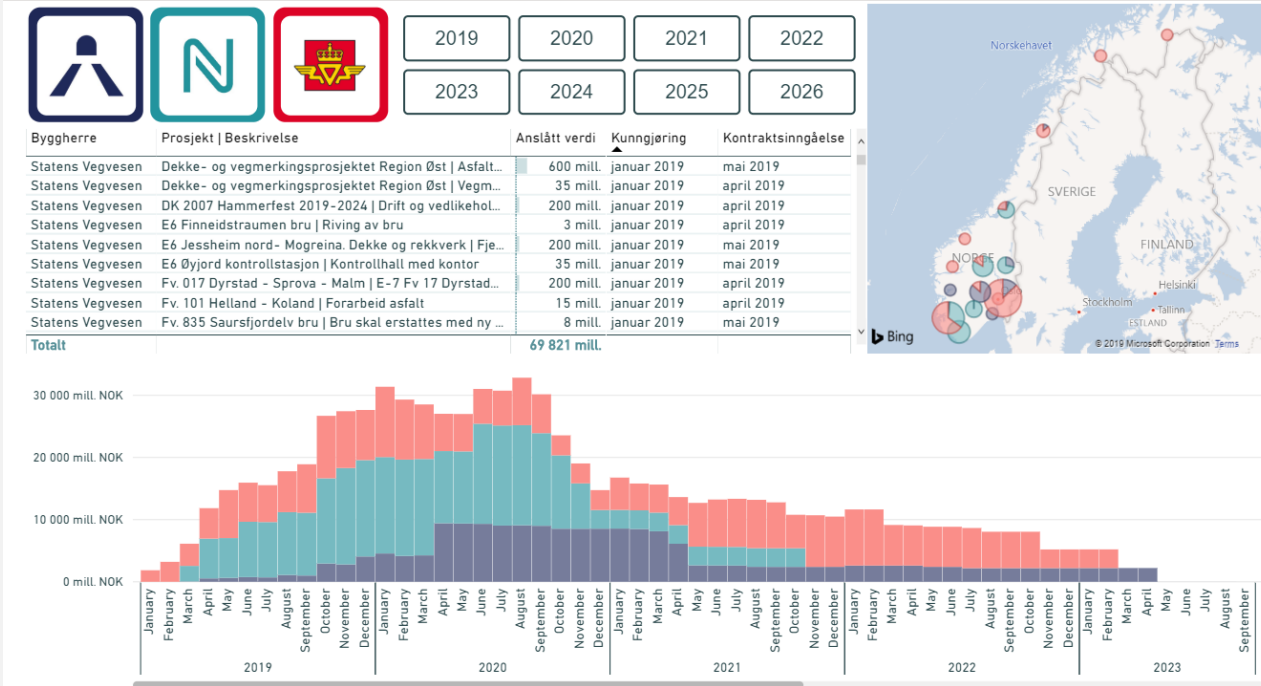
2019 2020 2021 2022
2023 2024 2025 2026

| Byggherre | Prosjekt \| Beskrivelse | Anslått verdi | Kunngjøring | Kontraktsinngåelse |
|---|---|---|---|---|
| Statens Vegvesen | Dekke- og vegmerkingsprosjektet Region Øst \| Asfalt... | 600 mill. | januar 2019 | mai 2019 |
| Statens Vegvesen | Dekke- og vegmerkingsprosjektet Region Øst \| Vegm... | 35 mill. | januar 2019 | april 2019 |
| Statens Vegvesen | DK 2007 Hammerfest 2019-2024 \| Drift og vedlikehol... | 200 mill. | januar 2019 | april 2019 |
| Statens Vegvesen | E6 Finneidstraumen bru \| Riving av bru | 3 mill. | januar 2019 | april 2019 |
| Statens Vegvesen | E6 Jessheim nord- Mogreina. Dekke og rekkverk \| Fje... | 200 mill. | januar 2019 | mai 2019 |
| Statens Vegvesen | E6 Øyjord kontrollstasjon \| Kontrollhall med kontor | 35 mill. | januar 2019 | mai 2019 |
| Statens Vegvesen | Fv. 017 Dyrstad - Sprova - Malm \| E-7 Fv 17 Dyrstad... | 200 mill. | januar 2019 | april 2019 |
| Statens Vegvesen | Fv. 101 Helland - Koland \| Forarbeid asfalt | 15 mill. | januar 2019 | april 2019 |
| Statens Vegvesen | Fv. 835 Saursfjordelv bru \| Bru skal erstattes med ny ... | 8 mill. | januar 2019 | mai 2019 |
| Totalt | | 69 821 mill. | | |

Norskehavet
SVERIGE
FINLAND
NORGE
Stockholm
Helsinki
Tallinn
ESTLAND
Bing
© 2019 Microsoft Corporation Terms

30 000 mill. NOK
20 000 mill. NOK
10 000 mill. NOK
0 mill. NOK

January February March April May June July August September October November December
2019
January February March April May June July August September October November December
2020
January February March April May June July August September October November December
2021
January February March April May June July August September October November December
2022
January February March April May June July August September
2023